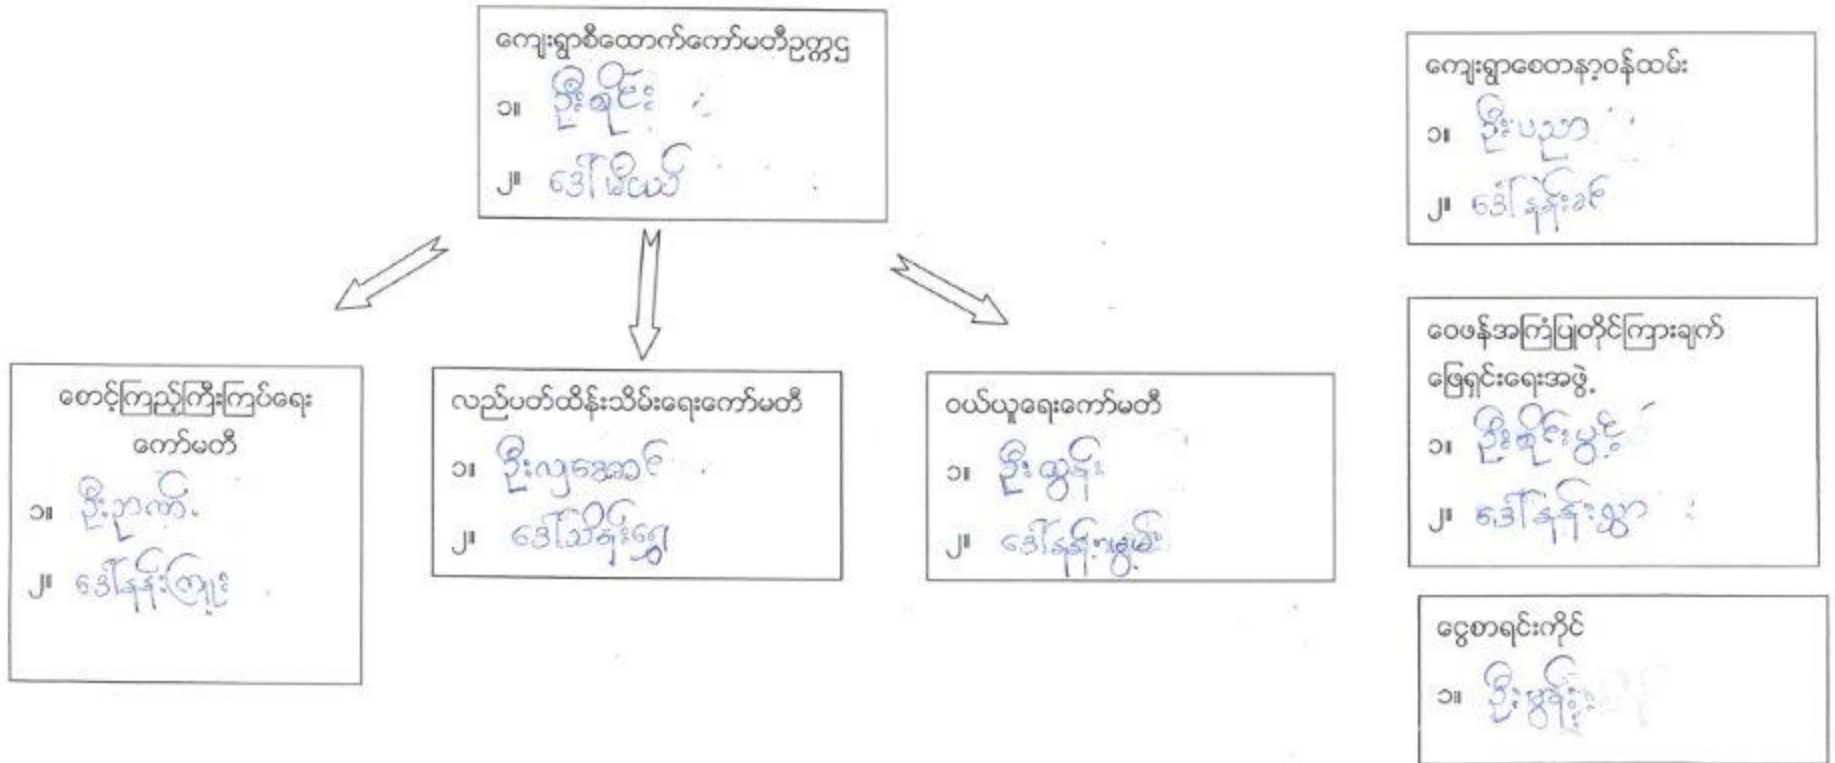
ကျေးရွာစီထောက်ကော်မတီဥက္ကဋ္ဌ
၁။ ဦးရှိုင်း
၂။ ဒေါ်မိုးဟယ်

ကျေးရွာစေတနာ့ဝန်ထမ်း
၁။ ဦးပညာ
၂။ ဒေါ်နန်းခင်

စောင့်ကြည့်ကြီးကြပ်ရေး ကော်မတီ
၁။ ဦးဘကော
၂။ ဒေါ်နန်းကျေး

လည်ပတ်ထိန်းသိမ်းရေးကော်မတီ
၁။ ဦးလှအောင်
၂။ ဒေါ်သိန်းရွှေ

ဝယ်ယူရေးကော်မတီ
၁။ ဦးထွန်း
၂။ ဒေါ်နန်းမွမ်း

ဝေဖန်အကြံပြုတိုင်ကြားချက် ဖြေရှင်းရေးအဖွဲ့
၁။ ဦးရှိုင်းမွန်
၂။ ဒေါ်နန်းသွာ

ငွေစာရင်းကိုင်
၁။ ဦးထွန်း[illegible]